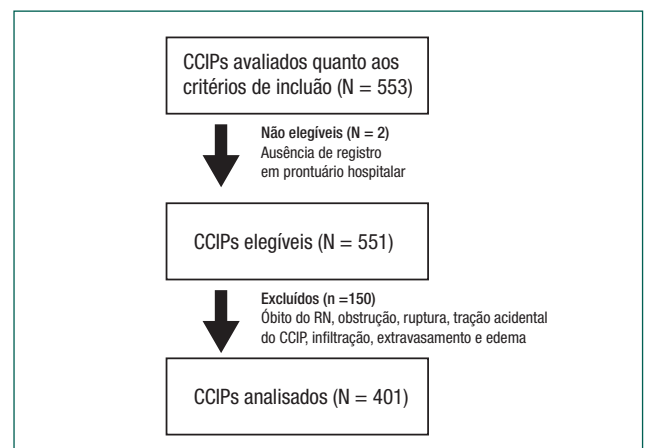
CCIPs avaliados quanto aos critérios de incluão (N = 553)

Não elegíveis (N = 2)
Ausência de registro em prontuário hospitalar

CCIPs elegíveis (N = 551)

Excluídos (n =150)
Óbito do RN, obstrução, ruptura, tração acidental do CCIP, infiltração, extravasamento e edema

CCIPs analisados (N = 401)